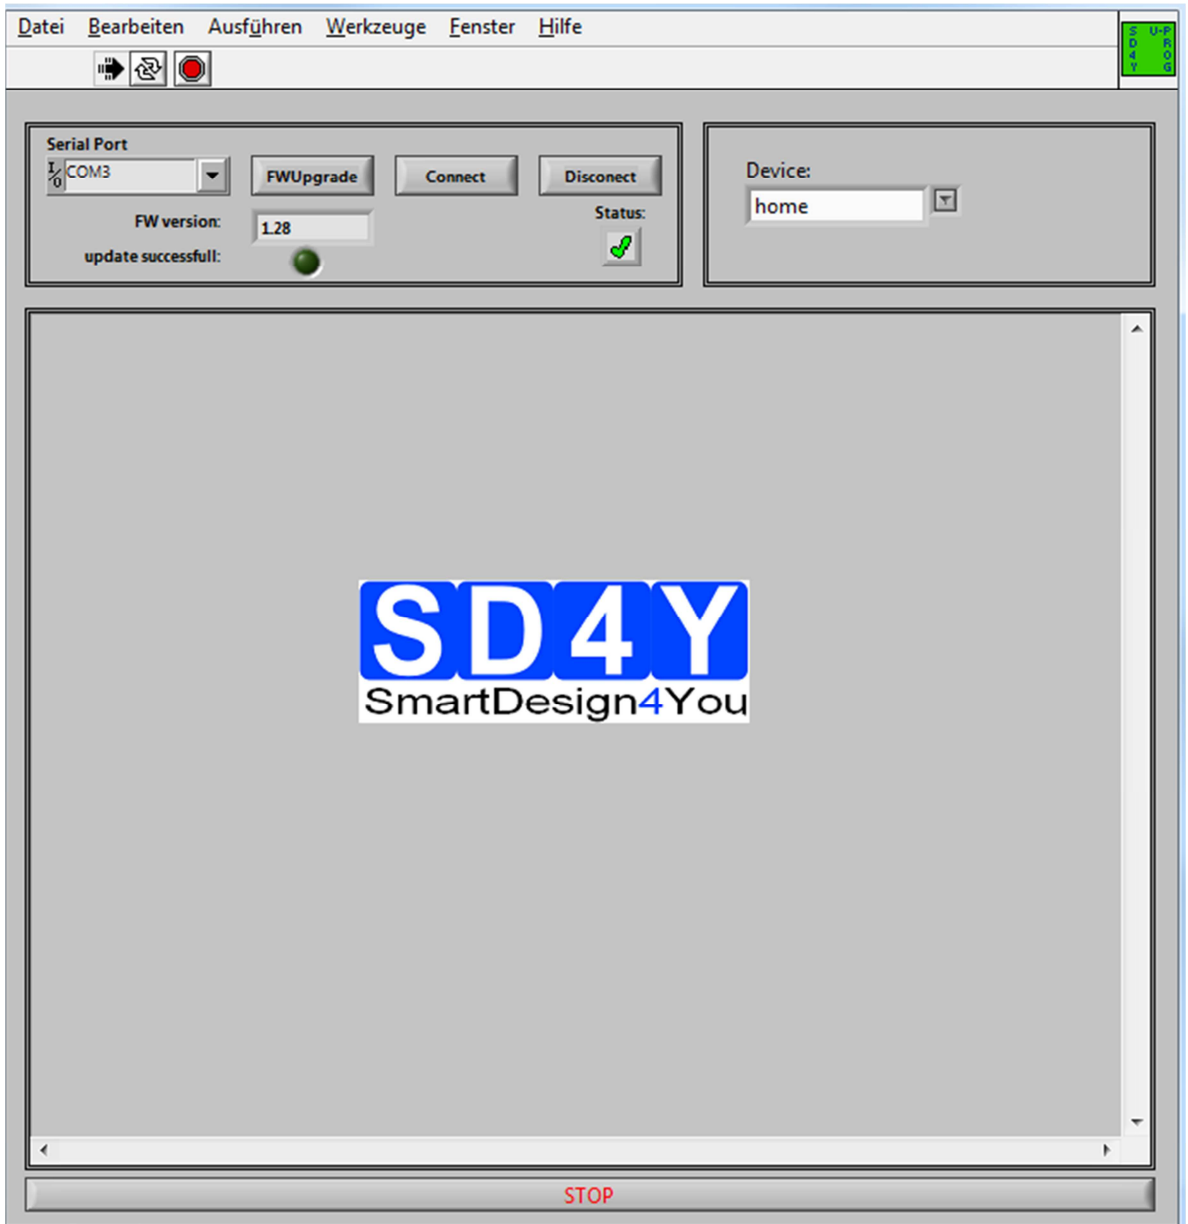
Datei Bearbeiten Ausführen Werkzeuge Fenster Hilfe

S D 4 Y U-P R O G

Serial Port
COM3
FWUpgrade
Connect
Disconect
FW version: 1.28
Status:
update successfull:

Device:
home

SD4Y
SmartDesign4You

STOP